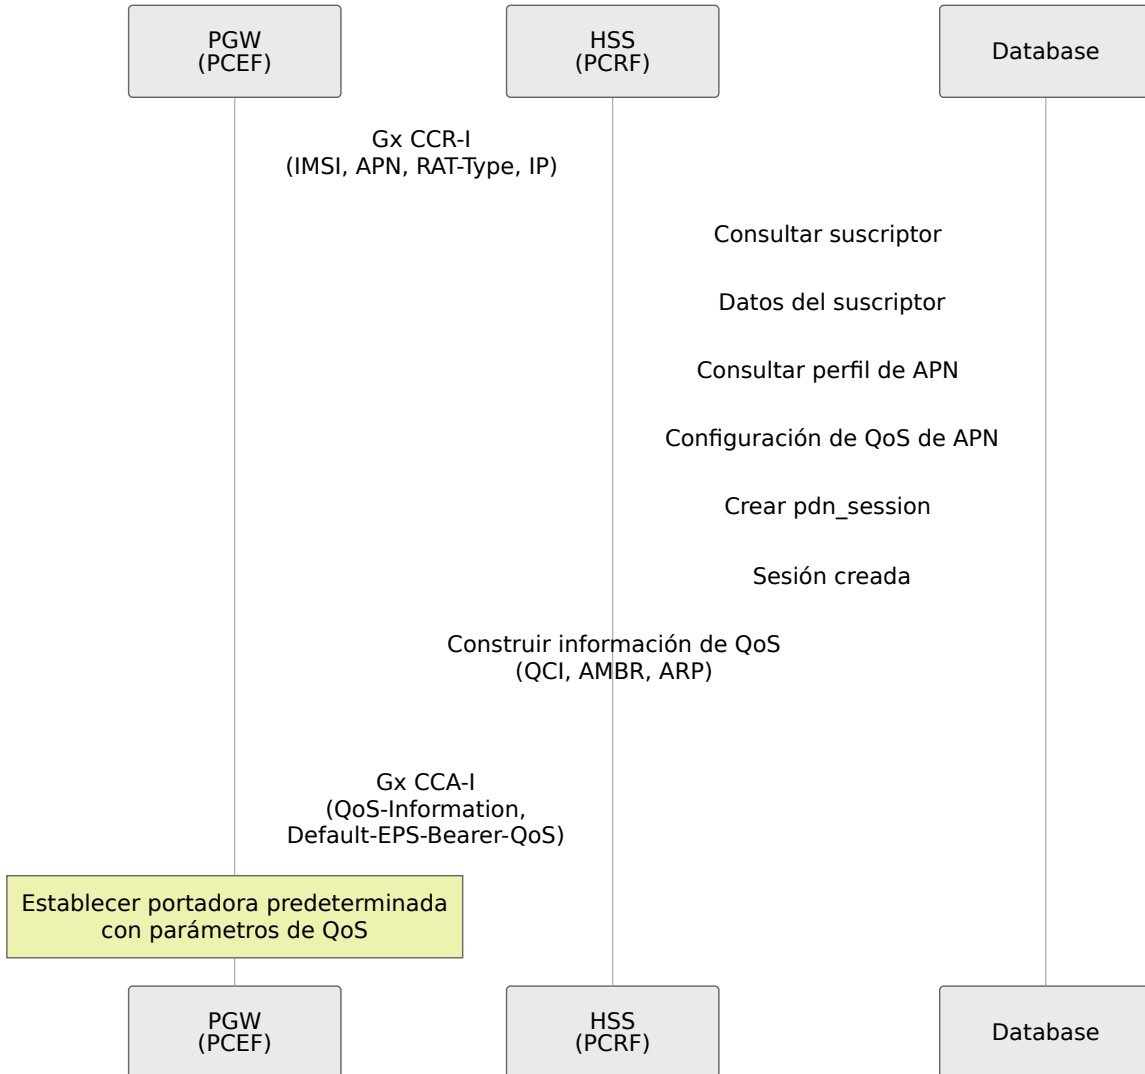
PGW
(PCEF)

HSS
(PCRF)

Database

Gx CCR-I
(IMSI, APN, RAT-Type, IP)

Consultar suscriptor

Datos del suscriptor

Consultar perfil de APN

Configuración de QoS de APN

Crear pdn_session

Sesión creada

Construir información de QoS
(QCI, AMBR, ARP)

Gx CCA-I
(QoS-Information,
Default-EPS-Bearer-QoS)

Establecer portadora predeterminada
con parámetros de QoS

PGW
(PCEF)

HSS
(PCRF)

Database